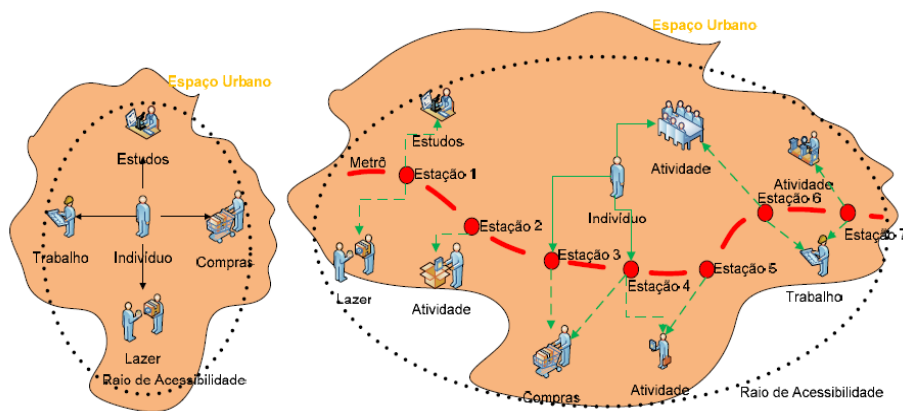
Espaço Urbano
Estudos
Trabalho
Indivíduo
Compras
Lazer
Raio de Acessibilidade

Espaço Urbano
Estudos
Metrô
Estação 1
Atividade
Estação 2
Indivíduo
Atividade
Estação 6
Estação 7
Lazer
Atividade
Estação 3
Estação 4
Estação 5
Trabalho
Compras
Atividade
Raio de Acessibilidade